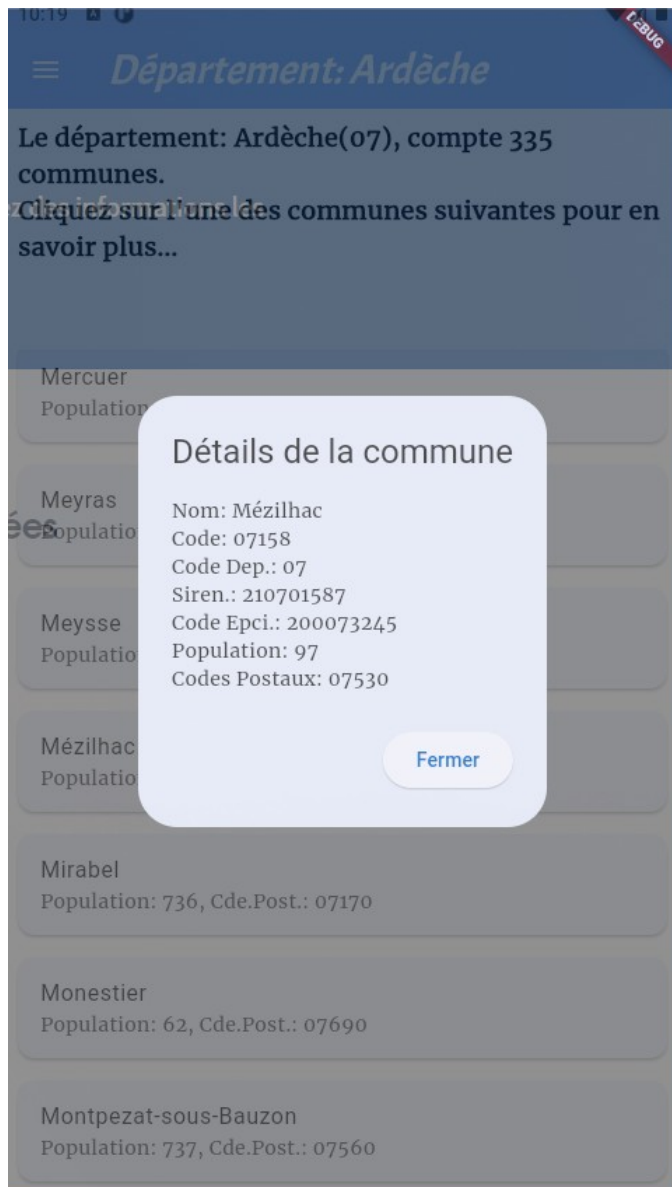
10:19

DEBUG

Département: Ardèche

Le département: Ardèche(07), compte 335 communes.
Cliquez sur l'une des communes suivantes pour en savoir plus...

Mercuer
Population

Meyras
Population

Meysse
Population

Mézilhac
Population

Détails de la commune

Nom: Mézilhac
Code: 07158
Code Dep.: 07
Siren.: 210701587
Code Epci.: 200073245
Population: 97
Codes Postaux: 07530

Fermer

Mirabel
Population: 736, Cde.Post.: 07170

Monestier
Population: 62, Cde.Post.: 07690

Montpezat-sous-Bauzon
Population: 737, Cde.Post.: 07560